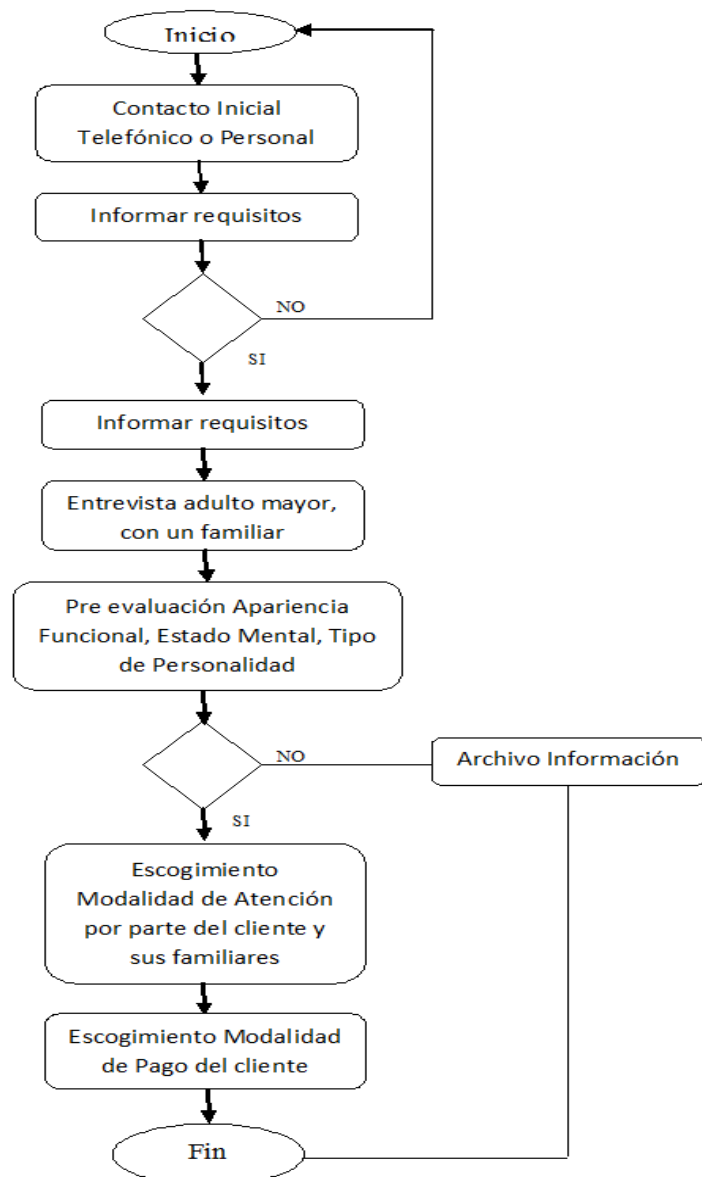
Inicio

Contacto Inicial Telefónico o Personal

Informar requisitos

NO

SI

Informar requisitos

Entrevista adulto mayor, con un familiar

Pre evaluación Apariencia Funcional, Estado Mental, Tipo de Personalidad

NO

Archivo Información

SI

Escogimiento Modalidad de Atención por parte del cliente y sus familiares

Escogimiento Modalidad de Pago del cliente

Fin